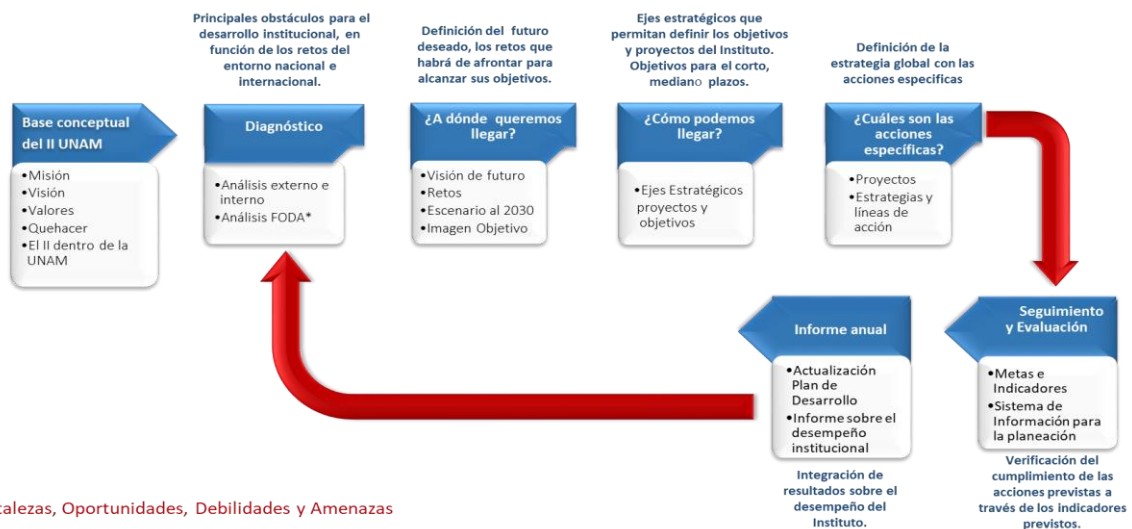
Base conceptual del II UNAM

•Misión
•Visión
•Valores
•Quehacer
•El II dentro de la UNAM

Principales obstáculos para el desarrollo institucional, en función de los retos del entorno nacional e internacional.

Diagnóstico

•Análisis externo e interno
•Análisis FODA*

Definición del futuro deseado, los retos que habrá de afrontar para alcanzar sus objetivos.

¿A dónde queremos llegar?

•Visión de futuro
•Retos
•Escenario al 2030
•Imagen Objetivo

Ejes estratégicos que permitan definir los objetivos y proyectos del Instituto. Objetivos para el corto, mediano plazos.

¿Cómo podemos llegar?

•Ejes Estratégicos proyectos y objetivos

Definición de la estrategia global con las acciones especificas

¿Cuáles son las acciones específicas?

•Proyectos
•Estrategias y líneas de acción

Seguimiento y Evaluación

•Metas e Indicadores
•Sistema de Información para la planeación

Verificación del cumplimiento de las acciones previstas a través de los indicadores previstos.

Informe anual

•Actualización Plan de Desarrollo
•Informe sobre el desempeño institucional

Integración de resultados sobre el desempeño del Instituto.

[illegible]talezas, Oportunidades, Debilidades y Amenazas